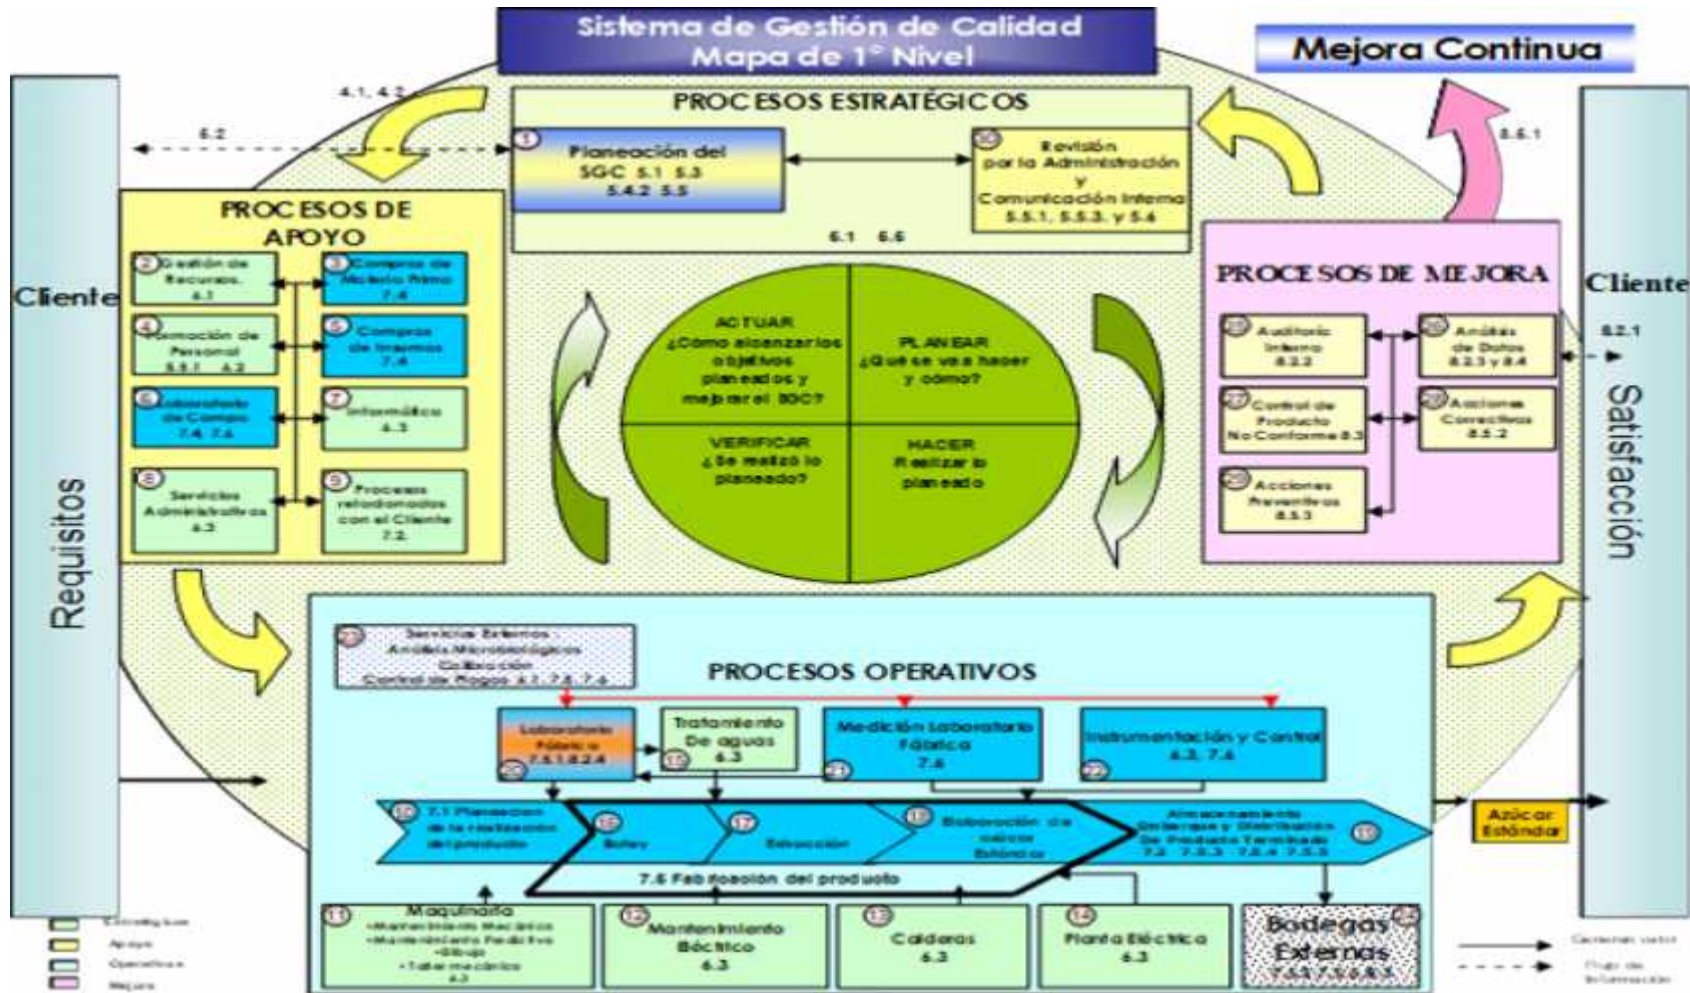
Sistema de Gestión de Calidad
Mapa de 1° Nivel

Mejora Continua

4.1, 4.2

6.2

PROCESOS ESTRATÉGICOS

1 Planeación del SGC 5.1 5.3 5.4.2 5.5

30 Revisión por la Administración y Comunicación Interna 5.5.1, 5.5.3, y 5.6

6.1 6.6

8.5.1

Cliente

Requisitos

PROCESOS DE APOYO

2 Gestión de Recursos 6.1

3 Compras de Materia Prima 7.4

4 Formación de Personal 6.2.1 6.2

5 Compras de Insumos 7.4

6 Laboratorio de Campo 7.4, 7.6

7 Informática 6.3

8 Servicios Administrativos 6.3

9 Procesos relacionados con el Cliente 7.2

ACTUAR ¿Cómo alcanzar los objetivos planeados y mejorar el SGC?

PLANEAR ¿Qué se va a hacer y cómo?

VERIFICAR ¿Se realizó lo planeado?

HACER Realizar lo planeado

PROCESOS DE MEJORA

25 Auditoría Interna 8.2.2

26 Análisis de Datos 8.2.3 y 8.4

27 Control de Producto No Conforme 8.3

28 Acciones Correctivas 8.5.2

29 Acciones Preventivas 8.5.3

Cliente

8.2.1

Satisfacción

PROCESOS OPERATIVOS

23 Servicios Externos Análisis Microbiológicos Calibración Control de Plagas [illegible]

20 Laboratorio Fábrica 7.5.1 8.2.4

15 Tratamiento De aguas 6.3

21 Medición Laboratorio Fábrica 7.6

22 Instrumentación y Control 6.3, 7.6

10 7.1 Planeación de la realización del producto

16 Batey

17 Extracción

18 Elaboración de azúcar Estándar

19 Almacenamiento Entarque y Distribución De Producto Terminado 7.2 7.5.3 7.5.4 7.5.5

Azúcar Estándar

7.5 Fabricación del producto

11 Maquinaria -Mantenimiento Mecánico -Mantenimiento Predictivo -Diseño -Taller mecánico 6.3

12 Mantenimiento Eléctrico 6.3

13 Calderas 6.3

14 Planta Eléctrica 6.3

24 Bodegas Externas 7.5.3 7.5.5 8.3

Estratégicos
Apoyo
Operativos
Mejora

Cadena de valor
Flujo de Información